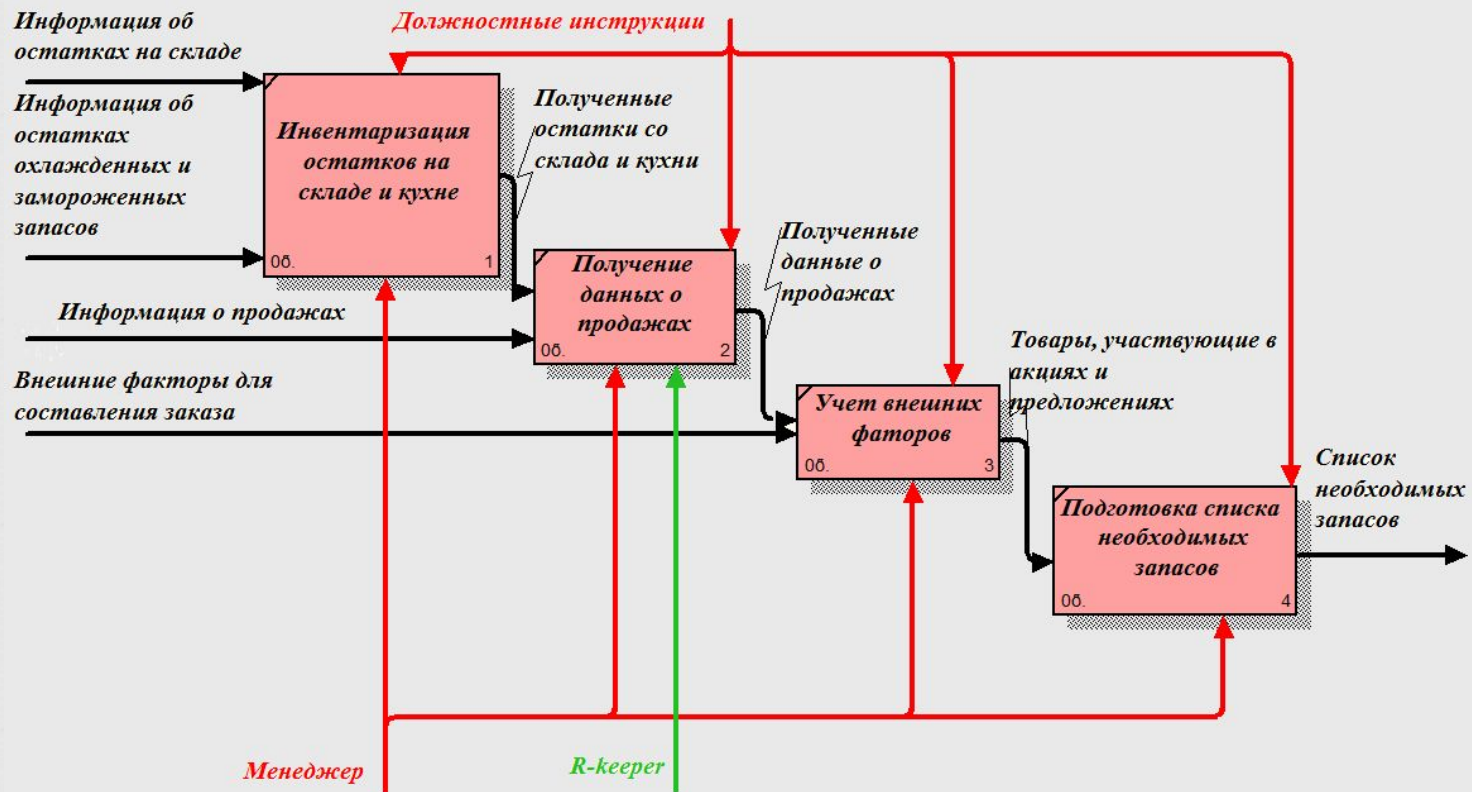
Информация об остатках на складе

Должностные инструкции

Информация об остатках охлажденных и замороженных запасов

Инвентаризация остатков на складе и кухне

0б. 1

Полученные остатки со склада и кухни

Получение данных о продажах

0б. 2

Полученные данные о продажах

Информация о продажах

Внешние факторы для составления заказа

Учет внешних фаторов

0б. 3

Товары, участвующие в акциях и предложениях

Подготовка списка необходимых запасов

0б. 4

Список необходимых запасов

Менеджер

R-keeper